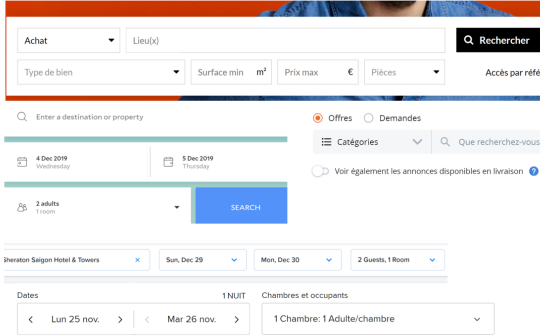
Achat
Lieu(x)
Rechercher
Type de bien
Surface min m²
Prix max €
Pièces
Accès par réfé

Enter a destination or property
4 Dec 2019
Wednesday
5 Dec 2019
Thursday
2 adults
1 room
SEARCH

Offres
Demandes
Catégories
Que recherchez-vous
Voir également les annonces disponibles en livraison

Sheraton Saigon Hotel & Towers
Sun, Dec 29
Mon, Dec 30
2 Guests, 1 Room

Dates
1 NUIT
Lun 25 nov.
Mar 26 nov.
Chambres et occupants
1 Chambre: 1 Adulte/chambre